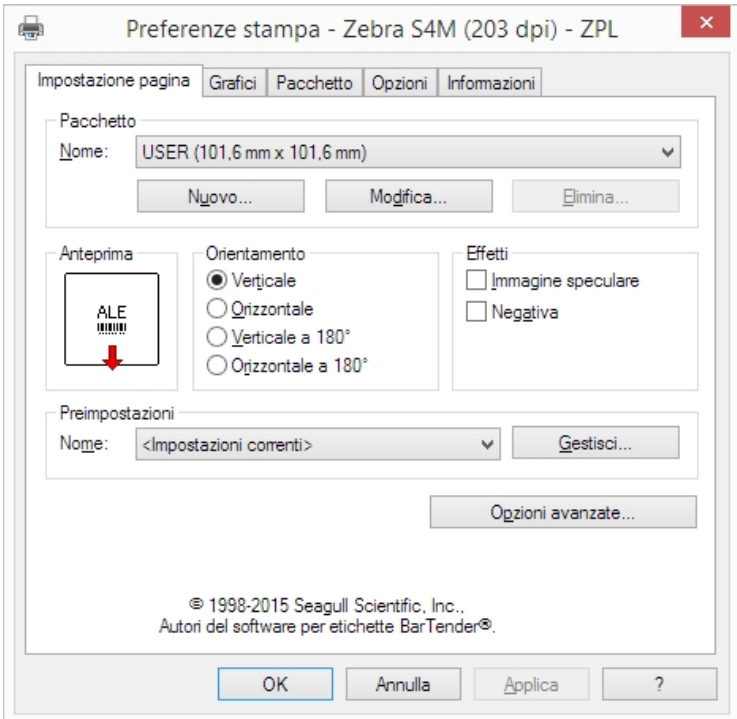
Preferenze stampa - Zebra S4M (203 dpi) - ZPL

×

Impostazione pagina | Grafici | Pacchetto | Opzioni | Informazioni

Pacchetto

Nome: USER (101,6 mm x 101,6 mm)

Nuovo... Modifica... Elimina...

Anteprima

ALE

Orientamento

Verticale

Orizzontale

Verticale a 180°

Orizzontale a 180°

Effetti

Immagine speculare

Negativa

Preimpostazioni

Nome: <Impostazioni correnti>

Gestisci...

Opzioni avanzate...

© 1998-2015 Seagull Scientific, Inc., Autori del software per etichette BarTender®.

OK Annulla Applica ?